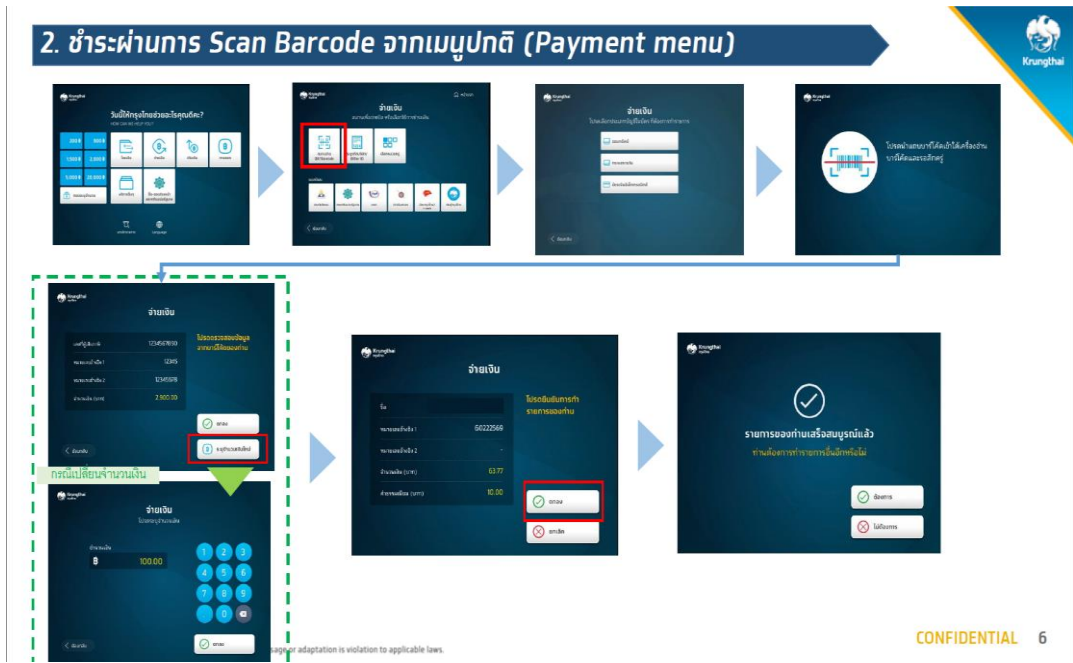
2. ชำระผ่านการ Scan Barcode จากเมนูปกติ (Payment menu)

Krungthai

วันนี้ให้กรุงไทยช่วยอะไรคุณคะ?

จ่ายเงิน

จ่ายเงิน

โปรดนำแถบบาร์โค้ดเข้าใกล้เครื่องอ่านบาร์โค้ดและรอสักครู่

จ่ายเงิน

โปรดตรวจสอบข้อมูลจากบาร์โค้ดของท่าน

12345678910

12345

12345678

2,900.00

ตกลง

ระบุจำนวนเงินใหม่

ย้อนกลับ

กรณีเปลี่ยนจำนวนเงิน

จ่ายเงิน

฿ 100.00

1 2 3 4 5 6 7 8 9 0

ตกลง

ย้อนกลับ

จ่ายเงิน

โปรดยืนยันการทำรายการของท่าน

G0222569

53.77

10.00

ตกลง

ยกเลิก

รายการของท่านเสร็จสมบูรณ์แล้ว

ท่านต้องการทำรายการอื่นอีกหรือไม่

ต้องการ

ไม่ต้องการ

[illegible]sage or adaptation is violation to applicable laws.

CONFIDENTIAL 6